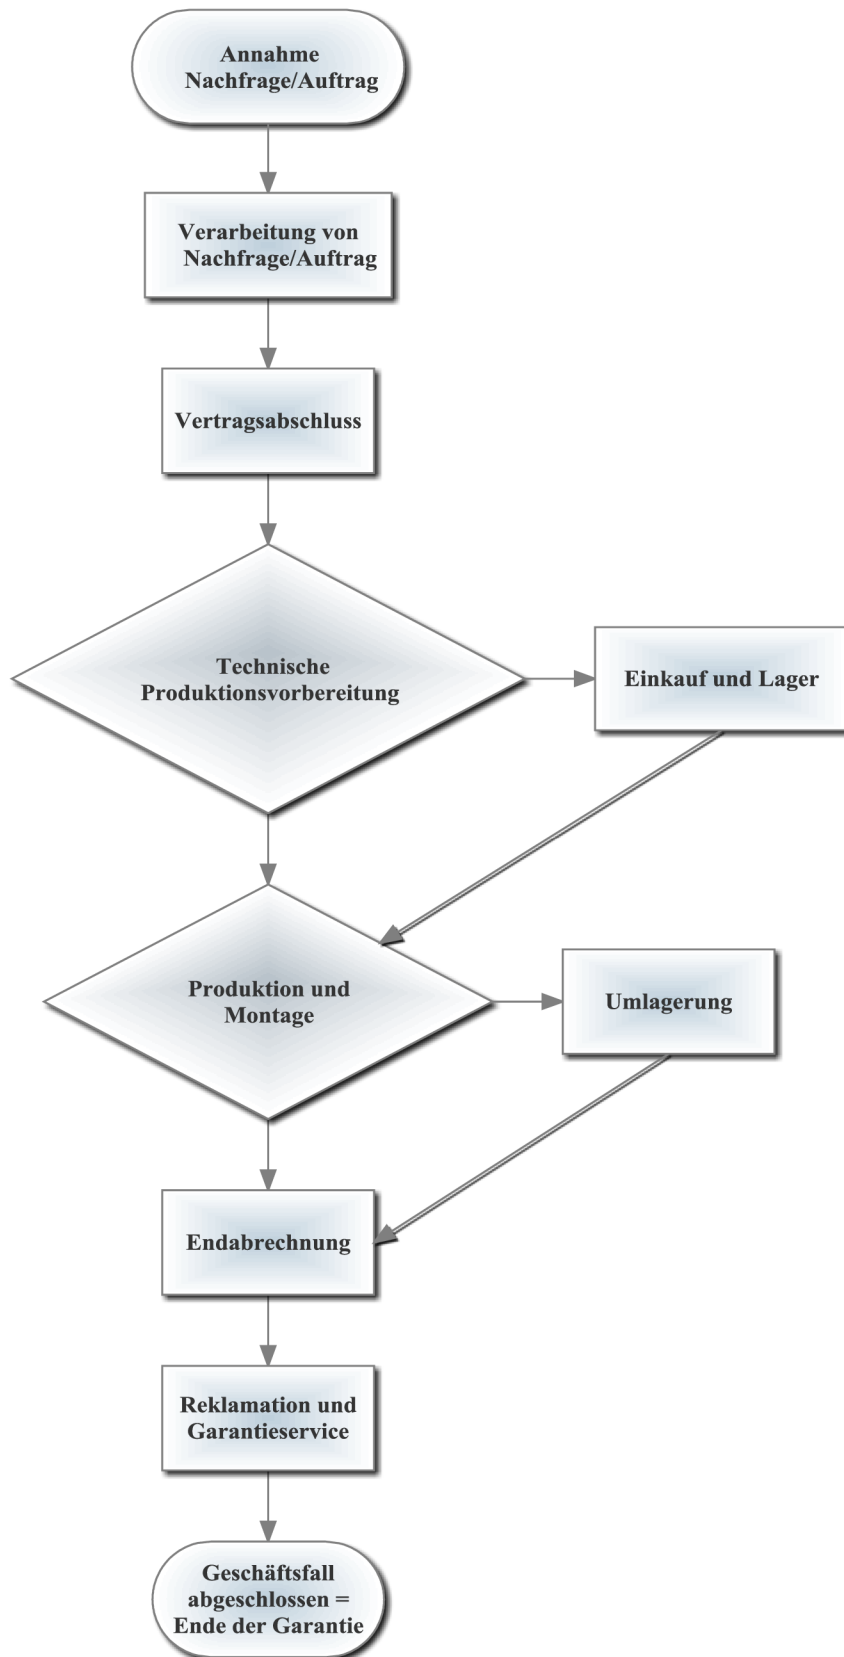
Annahme Nachfrage/Auftrag

Verarbeitung von Nachfrage/Auftrag

Vertragsabschluss

Technische Produktionsvorbereitung

Einkauf und Lager

Produktion und Montage

Umlagerung

Endabrechnung

Reklamation und Garantieservice

Geschäftsfall abgeschlossen = Ende der Garantie